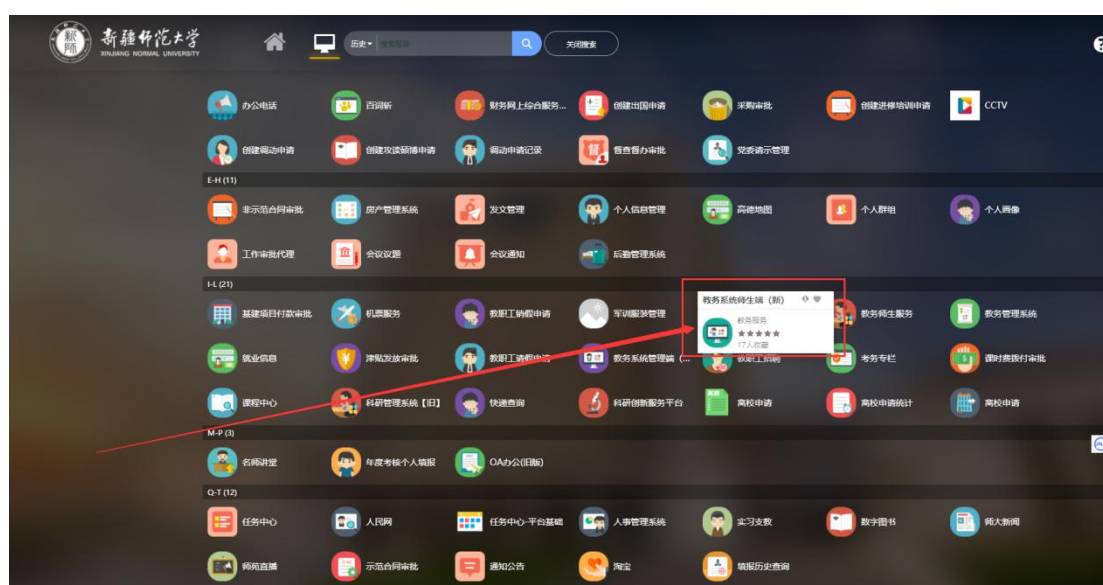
新疆师范大学
XINJIANG NORMAL UNIVERSITY

历史 搜索服务
关闭搜索

办公电话
百词斩
财务网上综合服务...
创建出国申请
采购审批
创建进修培训申请
CCTV
创建调动申请
创建攻读研博申请
调动申请记录
督查督办审批
党委请示管理

E-H (11)
非示范合同审批
房产管理系统
发文管理
个人信息管理
高德地图
个人群组
个人画像
工作审批代理
会议设置
会议通知
后勤管理系统

I-L (21)
基建项目付款审批
机票服务
教职工销假申请
军训服装管理
教务系统师生端（新）
教务服务
17人收藏
教务师生服务
教务管理系统
就业信息
津贴发放审批
教职工请假申请
教务系统管理端（...
教职工薪酬
考务专栏
课时费拨付审批
课程中心
科研管理系统【旧】
快递查询
科研创新服务平台
离校申请
离校申请统计
离校申请

M-P (3)
名师讲堂
年度考核个人填报
OA办公(旧版)

Q-T (12)
任务中心
人民网
任务中心-平台基础
人事管理系统
实习支教
数字图书
师大新闻
师苑直播
示范合同审批
通知公告
淘宝
填报历史查询